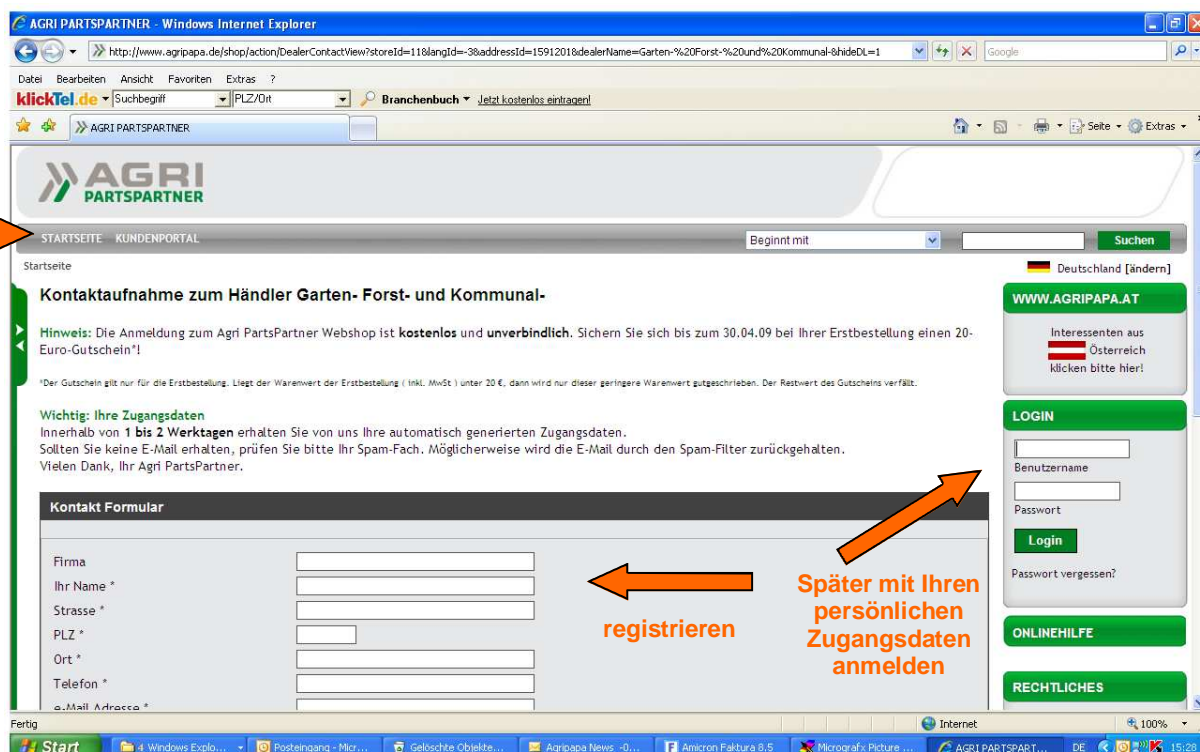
AGRI PARTSPARTNER - Windows Internet Explorer

http://www.agripapa.de/shop/action/DealerContactView?storeId=11&langId=-3&addressId=15912018&dealerName=Garten-%20Forst-%20und%20Kommunal-&hideDL=1

Google

Datei Bearbeiten Ansicht Favoriten Extras ?

klickTel.de Suchbegriff PLZ/Ort Branchenbuch Jetzt kostenlos eintragen!

AGRI PARTSPARTNER

Seite Extras

AGRI PARTSPARTNER

STARTSEITE KUNDENPORTAL

Beginnt mit

Suchen

Startseite

Deutschland [ändern]

Kontaktaufnahme zum Händler Garten- Forst- und Kommunal-

Hinweis: Die Anmeldung zum Agri PartsPartner Webshop ist kostenlos und unverbindlich. Sichern Sie sich bis zum 30.04.09 bei Ihrer Erstbestellung einen 20-Euro-Gutschein*!

*Der Gutschein gilt nur für die Erstbestellung. Liegt der Warenwert der Erstbestellung ( inkl. MwSt ) unter 20 €, dann wird nur dieser geringere Warenwert gutgeschrieben. Der Restwert des Gutscheins verfällt.

Wichtig: Ihre Zugangsdaten
Innerhalb von 1 bis 2 Werktagen erhalten Sie von uns Ihre automatisch generierten Zugangsdaten.
Sollten Sie keine E-Mail erhalten, prüfen Sie bitte Ihr Spam-Fach. Möglicherweise wird die E-Mail durch den Spam-Filter zurückgehalten.
Vielen Dank, Ihr Agri PartsPartner.

Kontakt Formular

Firma
Ihr Name *
Strasse *
PLZ *
Ort *
Telefon *
e-Mail Adresse *

registrieren

Später mit Ihren persönlichen Zugangsdaten anmelden

WWW.AGRIPAPA.AT

Interessenten aus Österreich klicken bitte hier!

LOGIN

Benutzername

Passwort

Login

Passwort vergessen?

ONLINEHILFE

RECHTLICHES

Fertig

Internet

100%

Start

4 Windows Explo...

Posteingang - Micr...

Gelöschte Objekte...

Agripapa News -0...

Amicron Faktura 8.5

Micrografx Picture ...

AGRI PARTSPART...

DE

15:28